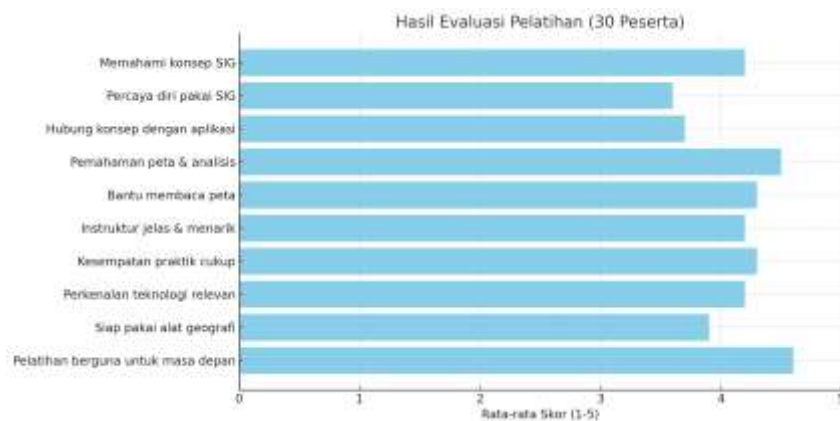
Hasil Evaluasi Pelatihan (30 Peserta)

Memahami konsep SIG
Percaya diri pakai SIG
Hubung konsep dengan aplikasi
Pemahaman peta & analisis
Bantu membaca peta
Instruktur jelas & menarik
Kesempatan praktik cukup
Perkenalan teknologi relevan
Siap pakai alat geografi
Pelatihan berguna untuk masa depan

0 1 2 3 4 5

Rata-rata Skor (1-5)